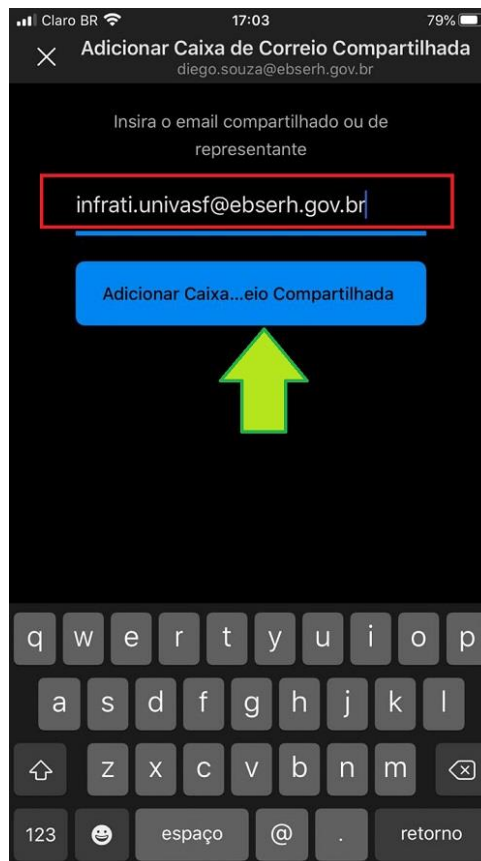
Claro BR 17:03 79%

Adicionar Caixa de Correio Compartilhada
diego.souza@ebserh.gov.br

Insira o email compartilhado ou de representante

infrati.univasf@ebserh.gov.br

Adicionar Caixa...eio Compartilhada

q w e r t y u i o p
a s d f g h j k l
z x c v b n m
123 espaço @ . retorno